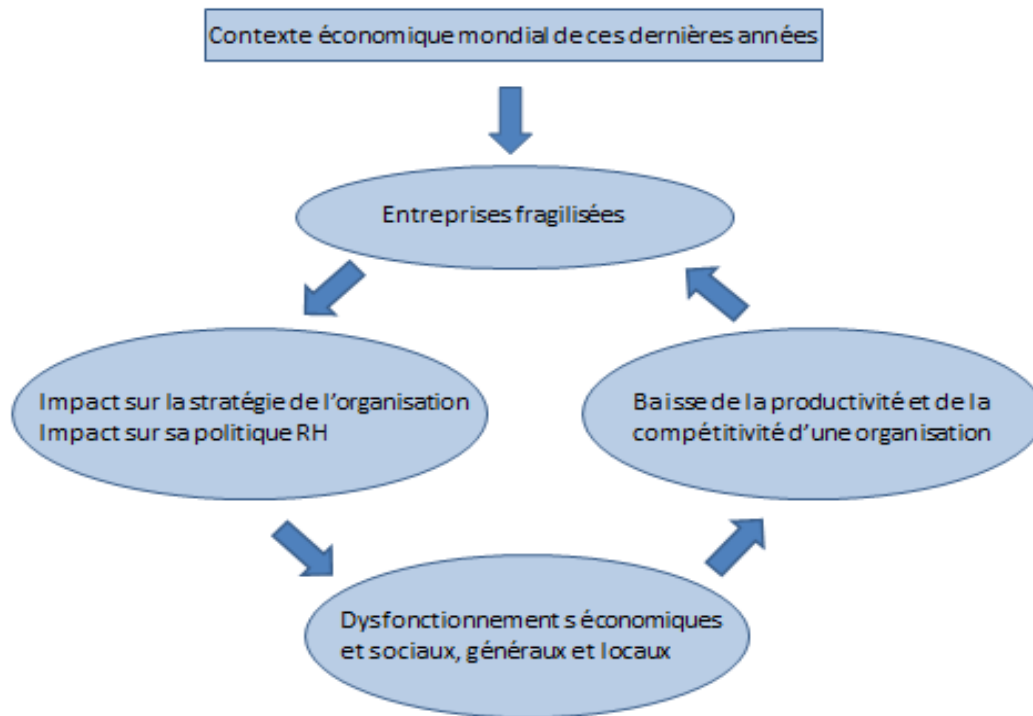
Contexte économique mondial de ces dernières années

Entreprises fragilisées

Impact sur la stratégie de l'organisation
Impact sur sa politique RH

Dysfonctionnements économiques et sociaux, généraux et locaux

Baisse de la productivité et de la compétitivité d'une organisation